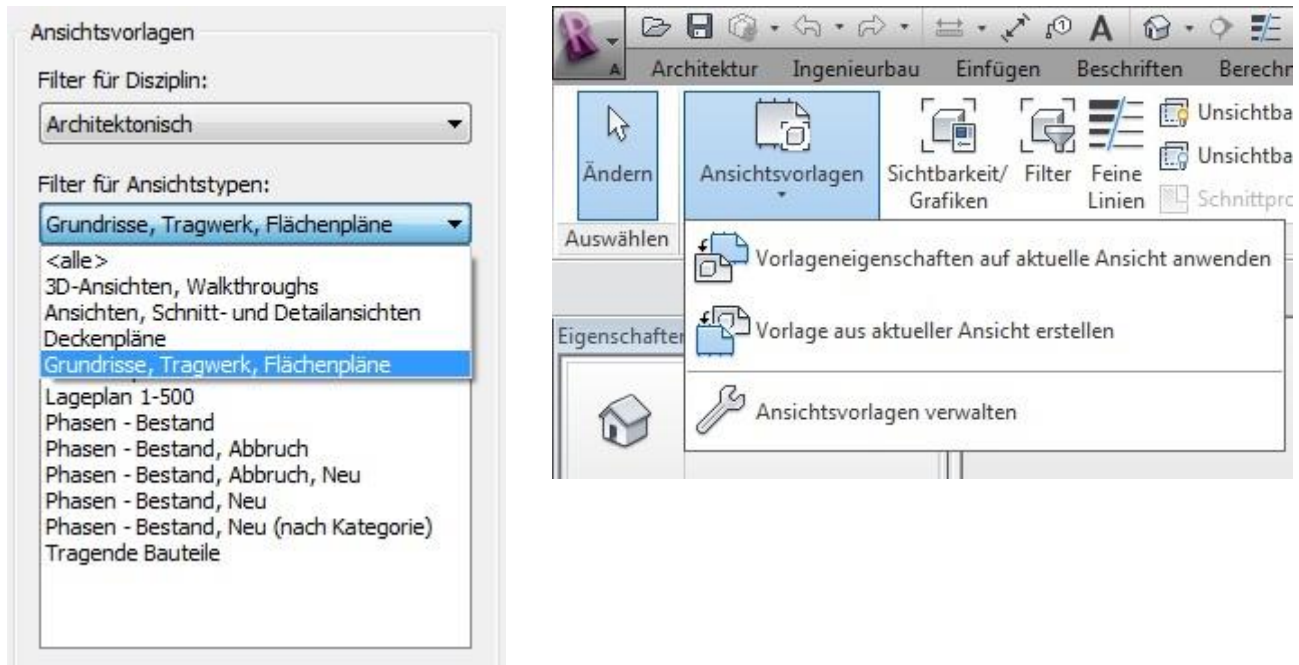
Ansichtsvorlagen

Filter für Disziplin:

Architektonisch

Filter für Ansichtstypen:

Grundrisse, Tragwerk, Flächenpläne

<alle>
3D-Ansichten, Walkthroughs
Ansichten, Schnitt- und Detailansichten
Deckenpläne
Grundrisse, Tragwerk, Flächenpläne

Lageplan 1-500
Phasen - Bestand
Phasen - Bestand, Abbruch
Phasen - Bestand, Abbruch, Neu
Phasen - Bestand, Neu
Phasen - Bestand, Neu (nach Kategorie)
Tragende Bauteile

A

Architektur Ingenieurbau Einfügen Beschriften Berechn

Ändern

Ansichtsvorlagen

Sichtbarkeit/ Grafiken

Filter

Feine Linien

Unsichtba

Unsichtba

Schnittpro

Auswählen

Vorlageneigenschaften auf aktuelle Ansicht anwenden

Eigenschaften

Vorlage aus aktueller Ansicht erstellen

Ansichtsvorlagen verwalten